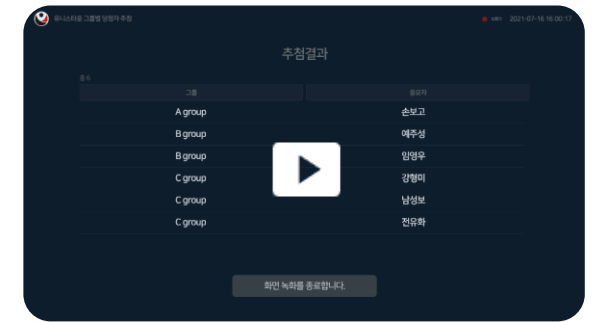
유니스타운 그룹별 당첨자 추첨

REC 2021-07-16 16:00:17

추첨결과

총 6

| 그룹 | 참여자 |
|---|---|
| A group | 손보고 |
| B group | 예주성 |
| B group | 임영우 |
| C group | 강형미 |
| C group | 남성보 |
| C group | 전유화 |

화면 녹화를 종료합니다.